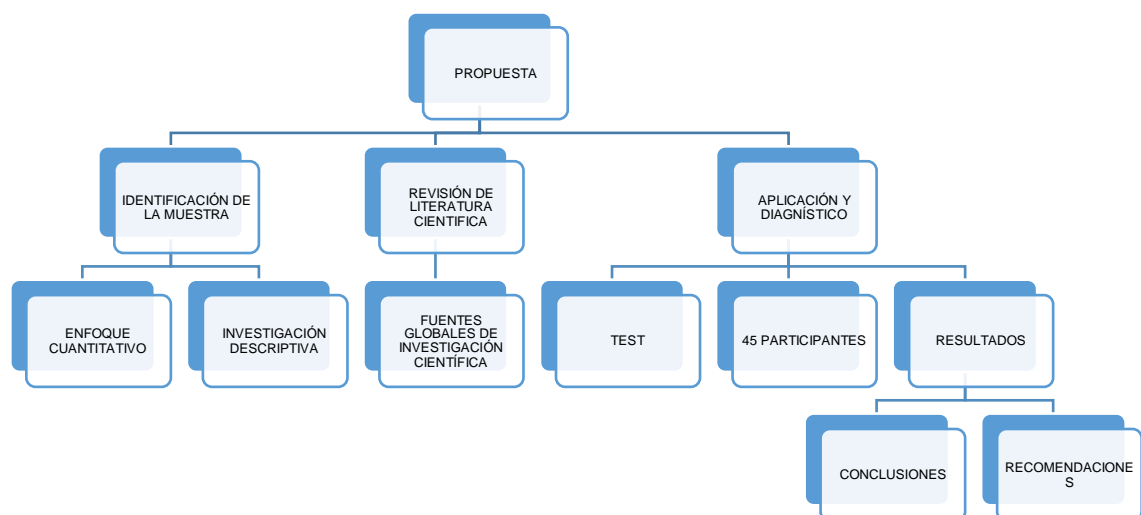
PROPUESTA

IDENTIFICACIÓN DE LA MUESTRA

REVISIÓN DE LITERATURA CIENTIFICA

APLICACIÓN Y DIAGNÓSTICO

ENFOQUE CUANTITATIVO

INVESTIGACIÓN DESCRIPTIVA

FUENTES GLOBALES DE INVESTIGACIÓN CIENTÍFICA

TEST

45 PARTICIPANTES

RESULTADOS

CONCLUSIONES

RECOMENDACIONE S